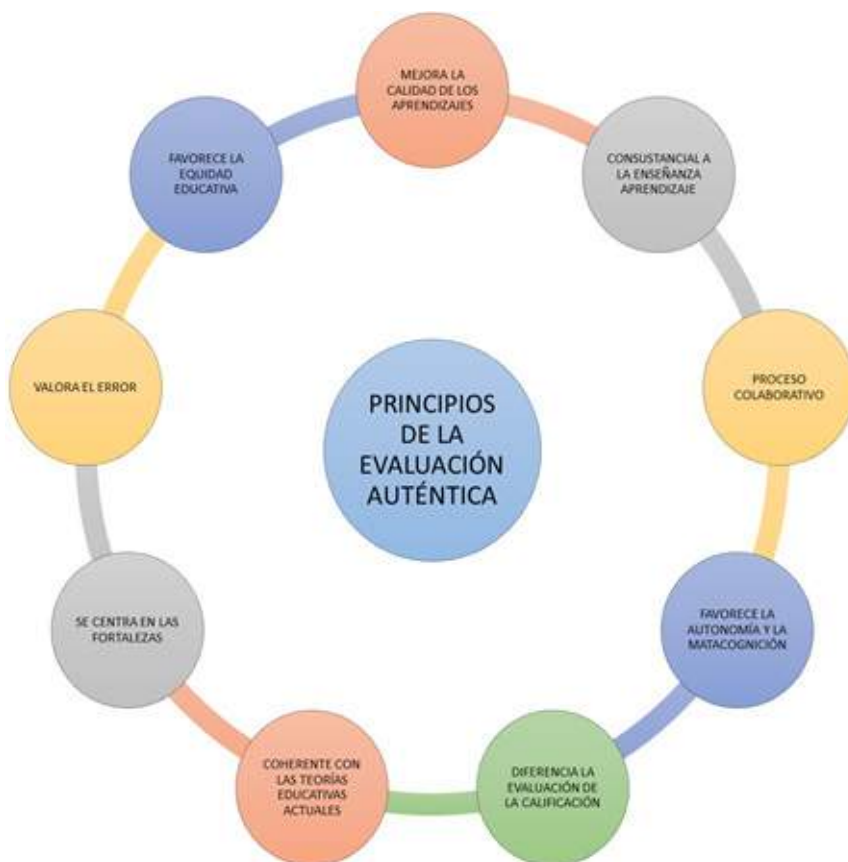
PRINCIPIOS DE LA EVALUACIÓN AUTÉNTICA

MEJORA LA CALIDAD DE LOS APRENDIZAJES

CONSUSTANCIAL A LA ENSEÑANZA APRENDIZAJE

PROCESO COLABORATIVO

FAVORECE LA AUTONOMÍA Y LA MATACOGNICIÓN

DIFERENCIA LA EVALUACIÓN DE LA CALIFICACIÓN

COHERENTE CON LAS TEORÍAS EDUCATIVAS ACTUALES

SE CENTRA EN LAS FORTALEZAS

VALORA EL ERROR

FAVORECE LA EQUIDAD EDUCATIVA